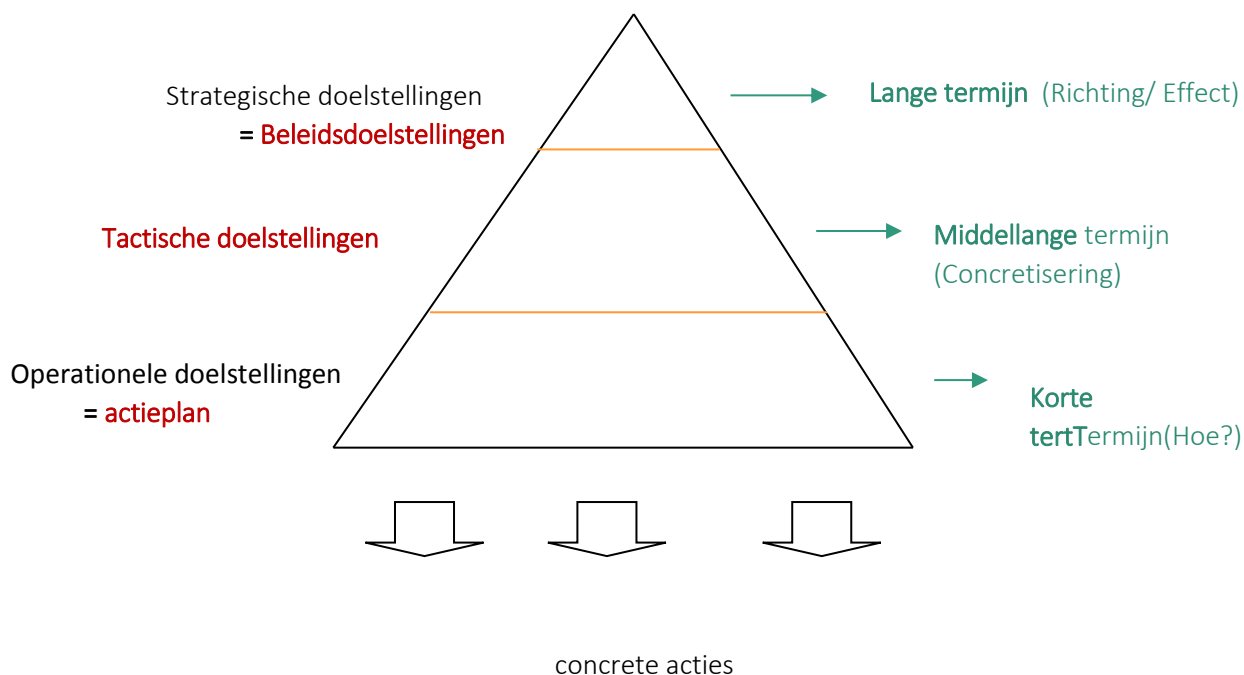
Strategische doelstellingen
= Beleidsdoelstellingen

Lange termijn (Richting/ Effect)

Tactische doelstellingen

Middellange termijn (Concretisering)

Operationele doelstellingen
= actieplan

Korte tertTermijn(Hoe?)

concrete acties